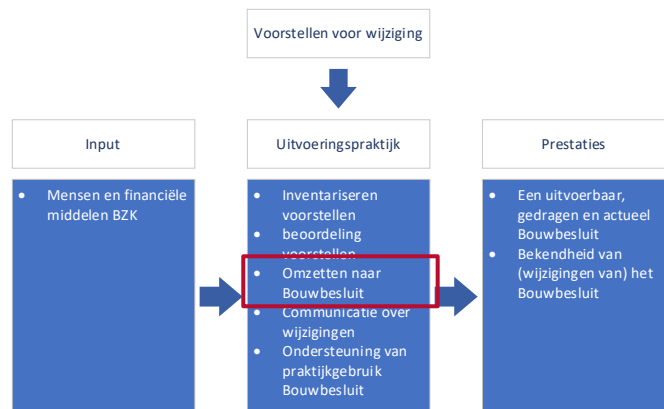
Voorstellen voor wijziging

Input

• Mensen en financiële middelen BZK

Uitvoeringspraktijk

• Inventariseren voorstellen
• beoordeling voorstellen
• Omzetten naar Bouwbesluit
• Communicatie over wijzigingen
• Ondersteuning van praktijkgebruik Bouwbesluit

Prestaties

• Een uitvoerbaar, gedragen en actueel Bouwbesluit
• Bekendheid van (wijzigingen van) het Bouwbesluit